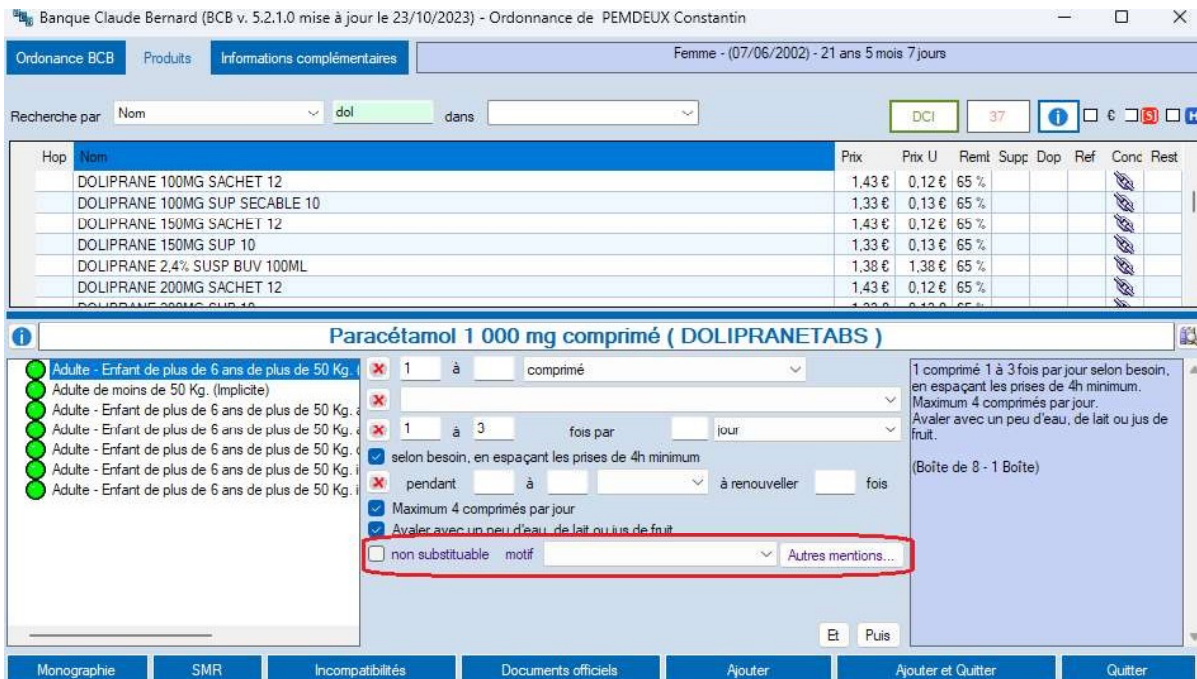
Banque Claude Bernard (BCB v. 5.2.1.0 mise à jour le 23/10/2023) - Ordonnance de PEMDEUX Constantin

Ordonance BCB | Produits | Informations complémentaires

Femme - (07/06/2002) - 21 ans 5 mois 7 jours

Recherche par Nom dol dans

DCI 37

| Hop | Nom | Prix | Prix U | Rembt | Supp | Dop | Ref | Cond | Rest |
|---|---|---|---|---|---|---|---|---|---|
| | DOLIPRANE 100MG SACHET 12 | 1,43 € | 0,12 € | 65 % | | | | | |
| | DOLIPRANE 100MG SUP SECABLE 10 | 1,33 € | 0,13 € | 65 % | | | | | |
| | DOLIPRANE 150MG SACHET 12 | 1,43 € | 0,12 € | 65 % | | | | | |
| | DOLIPRANE 150MG SUP 10 | 1,33 € | 0,13 € | 65 % | | | | | |
| | DOLIPRANE 2,4% SUSP BUV 100ML | 1,38 € | 1,38 € | 65 % | | | | | |
| | DOLIPRANE 200MG SACHET 12 | 1,43 € | 0,12 € | 65 % | | | | | |

Paracétamol 1 000 mg comprimé ( DOLIPRANETABS )

Adulte - Enfant de plus de 6 ans de plus de 50 Kg. (
Adulte de moins de 50 Kg. (Implicite)
Adulte - Enfant de plus de 6 ans de plus de 50 Kg. a
Adulte - Enfant de plus de 6 ans de plus de 50 Kg. a
Adulte - Enfant de plus de 6 ans de plus de 50 Kg. c
Adulte - Enfant de plus de 6 ans de plus de 50 Kg. i
Adulte - Enfant de plus de 6 ans de plus de 50 Kg. i

1 à comprimé
1 à 3 fois par jour
selon besoin, en espaçant les prises de 4h minimum
pendant à à renouveller fois
Maximum 4 comprimés par jour
Avaler avec un peu d'eau, de lait ou jus de fruit
non substituable motif Autres mentions...

1 comprimé 1 à 3 fois par jour selon besoin, en espaçant les prises de 4h minimum. Maximum 4 comprimés par jour. Avaler avec un peu d'eau, de lait ou jus de fruit.

(Boîte de 8 - 1 Boîte)

Et Puis

Monographie | SMR | Incompatibilités | Documents officiels | Ajouter | Ajouter et Quitter | Quitter